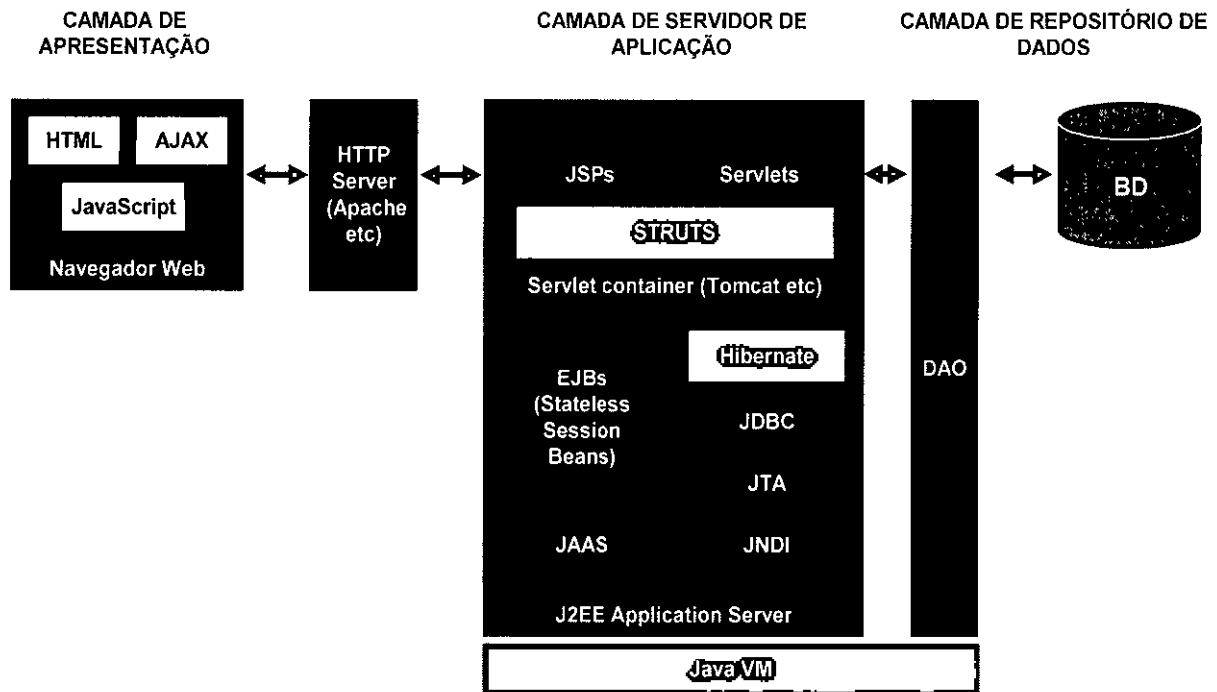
CAMADA DE APRESENTAÇÃO

CAMADA DE SERVIDOR DE APLICAÇÃO

CAMADA DE REPOSITÓRIO DE DADOS

HTML

AJAX

JavaScript

Navegador Web

HTTP Server (Apache etc)

JSPs

Servlets

STRUTS

Servlet container (Tomcat etc)

Hibernate

EJBs (Stateless Session Beans)

JDBC

JTA

JAAS

JNDI

J2EE Application Server

Java VM

DAO

BD